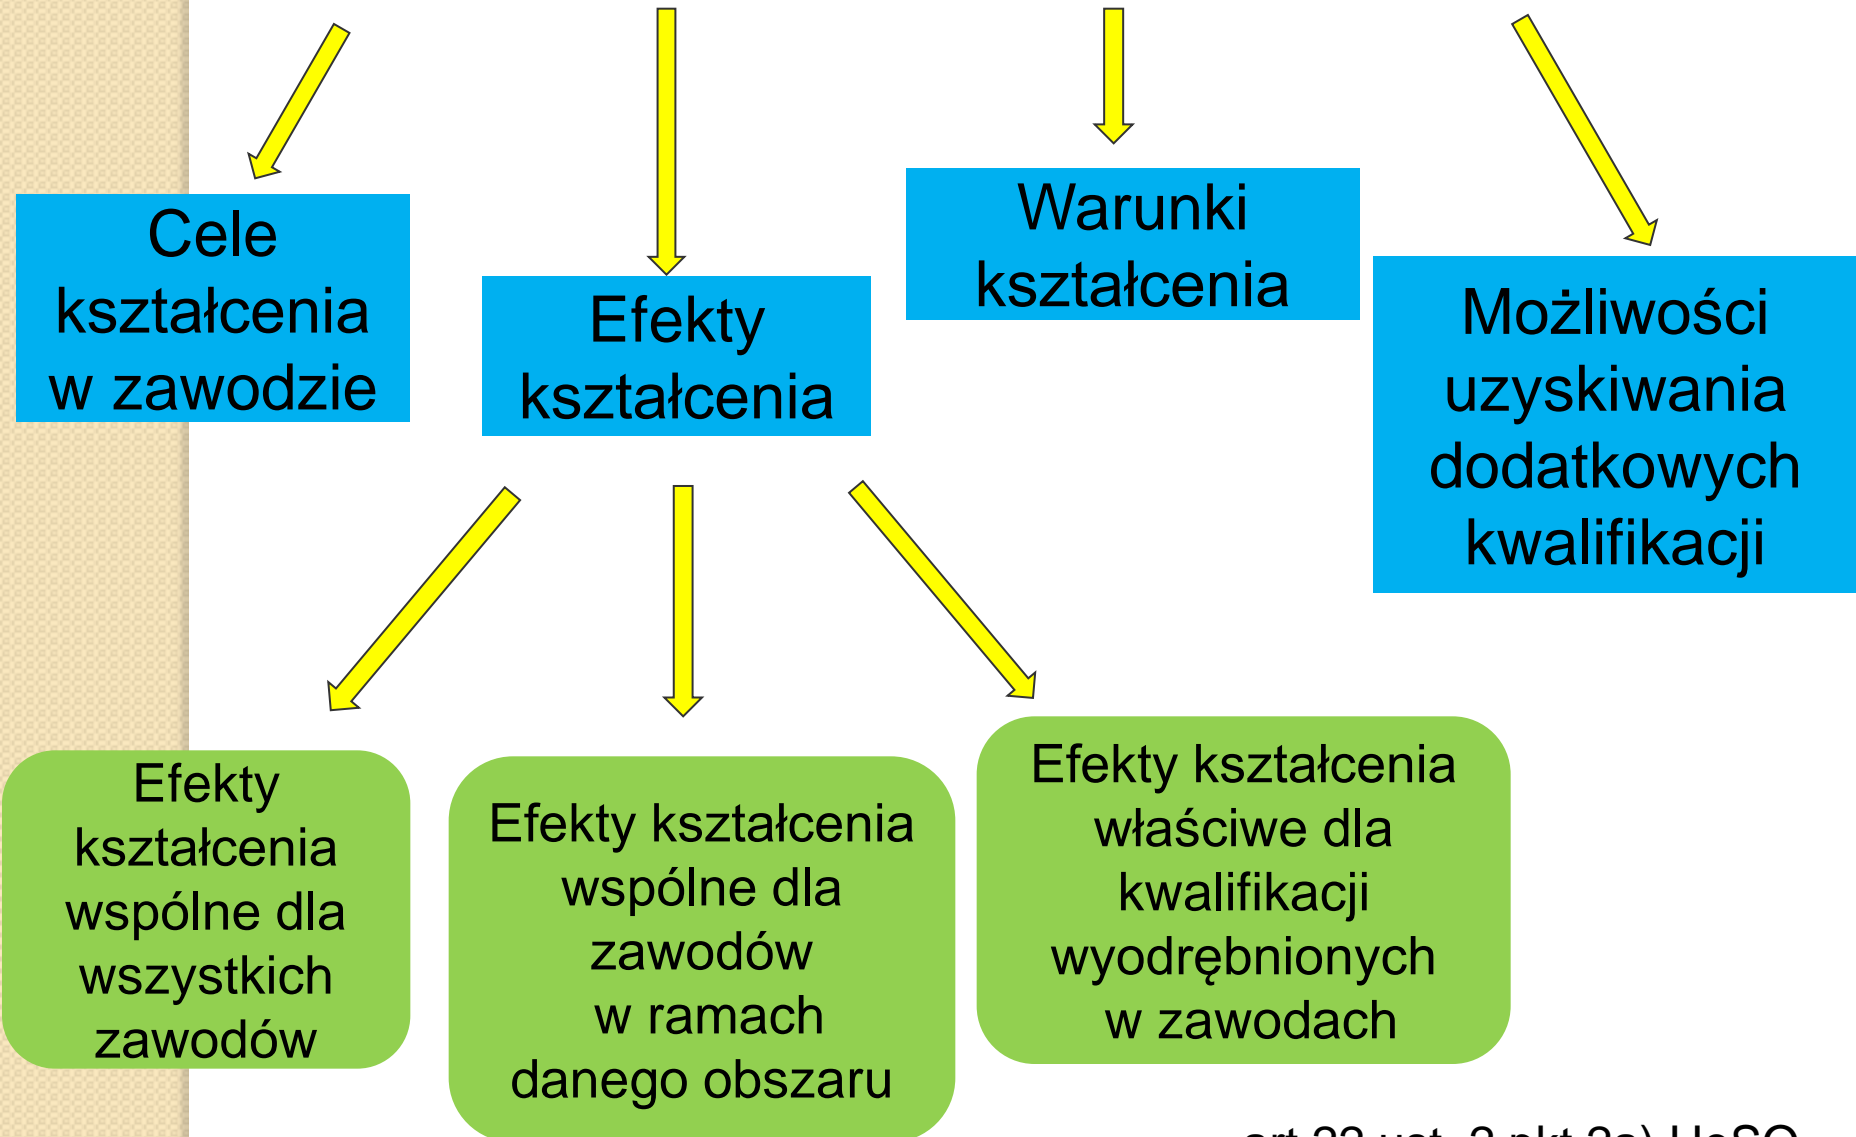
Cele kształcenia w zawodzie

Efekty kształcenia

Warunki kształcenia

Możliwości uzyskiwania dodatkowych kwalifikacji

Efekty kształcenia wspólne dla wszystkich zawodów

Efekty kształcenia wspólne dla zawodów w ramach danego obszaru

Efekty kształcenia właściwe dla kwalifikacji wyodrębnionych w zawodach

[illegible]